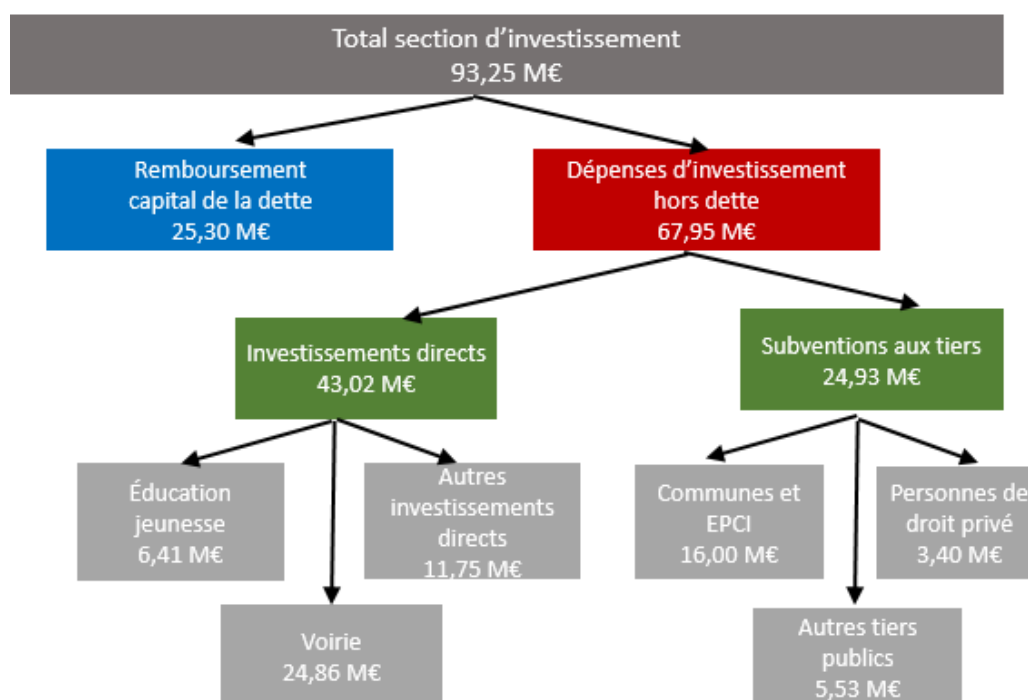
Total section d’investissement
93,25 M€

Remboursement capital de la dette
25,30 M€

Dépenses d’investissement hors dette
67,95 M€

Investissements directs
43,02 M€

Subventions aux tiers
24,93 M€

Éducation jeunesse
6,41 M€

Autres investissements directs
11,75 M€

Voirie
24,86 M€

Communes et EPCI
16,00 M€

Personnes de droit privé
3,40 M€

Autres tiers publics
5,53 M€